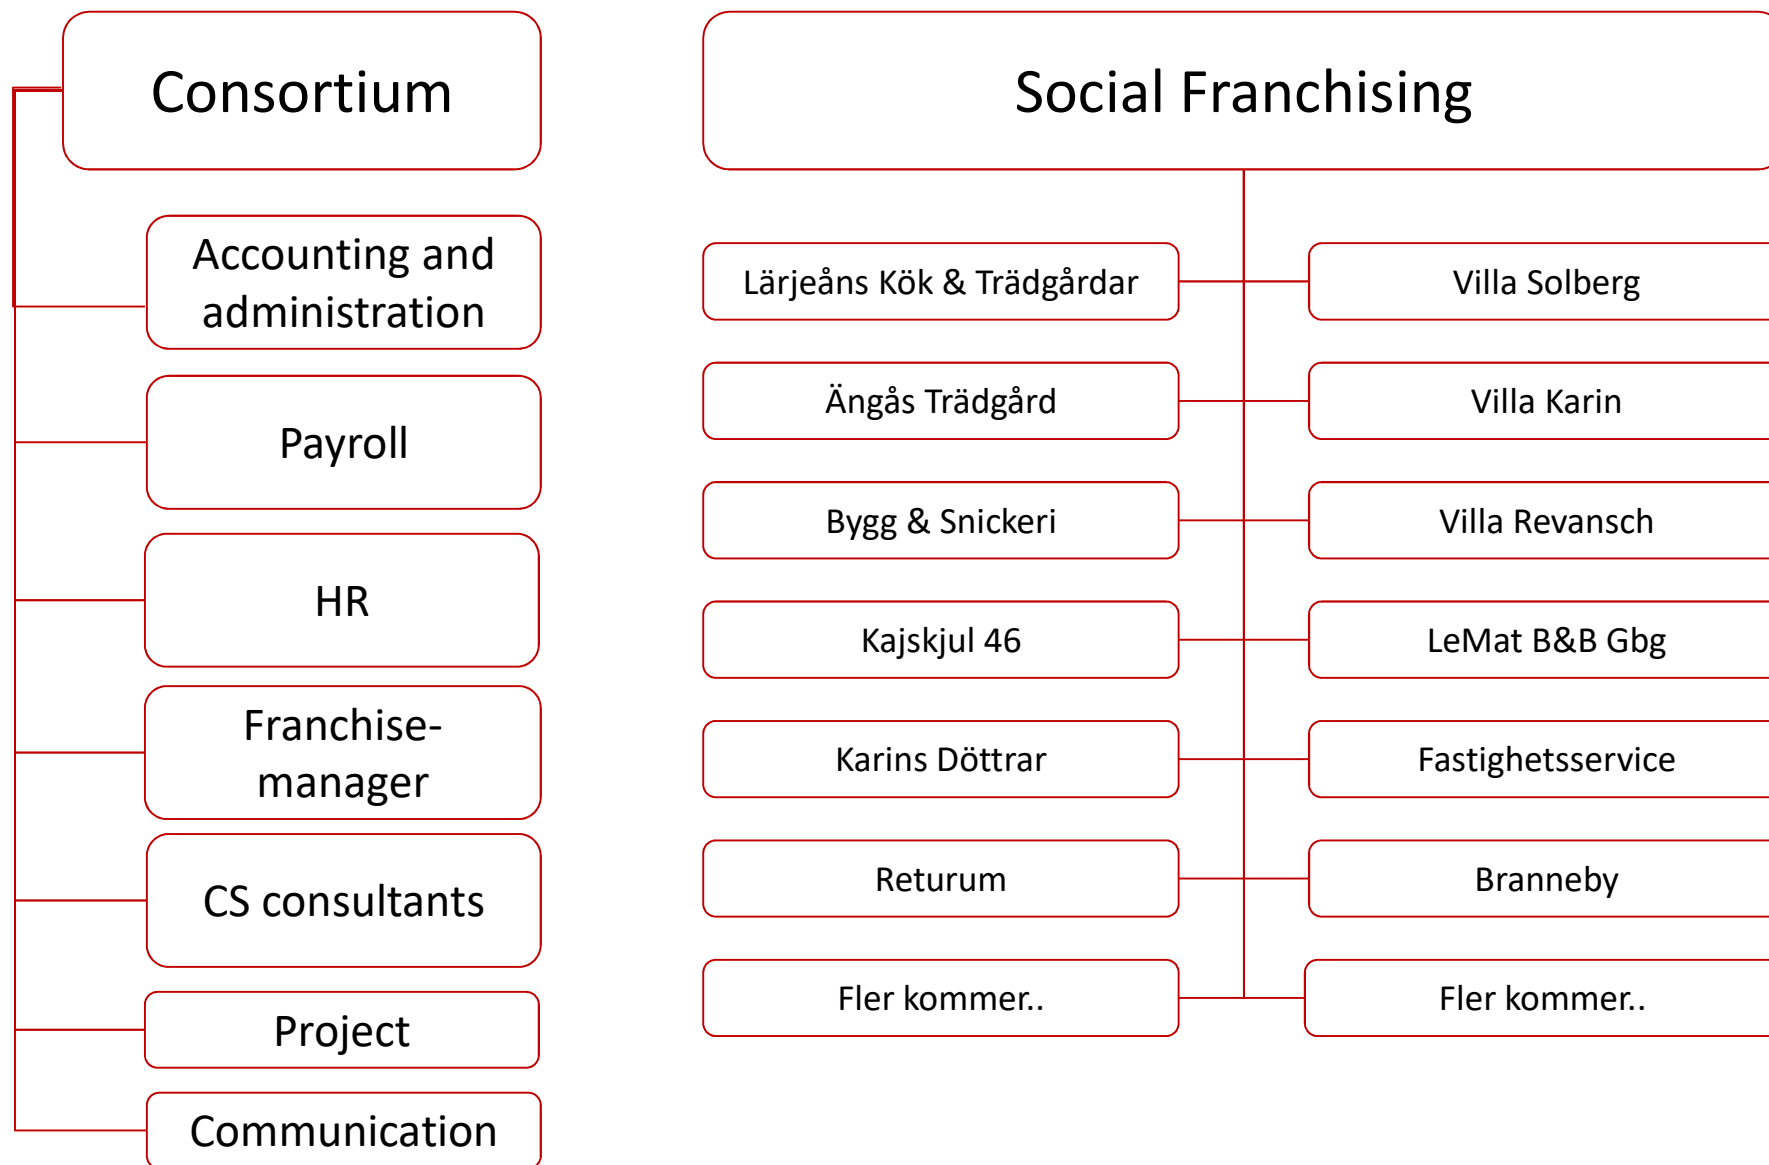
Consortium

Accounting and administration

Payroll

HR

Franchise-manager

CS consultants

Project

Communication

Social Franchising

Lärjeåns Kök & Trädgårdar

Villa Solberg

Ängås Trädgård

Villa Karin

Bygg & Snickeri

Villa Revansch

Kajskjul 46

LeMat B&B Gbg

Karins Döttrar

Fastighetsservice

Returum

Branneby

Fler kommer..

Fler kommer..